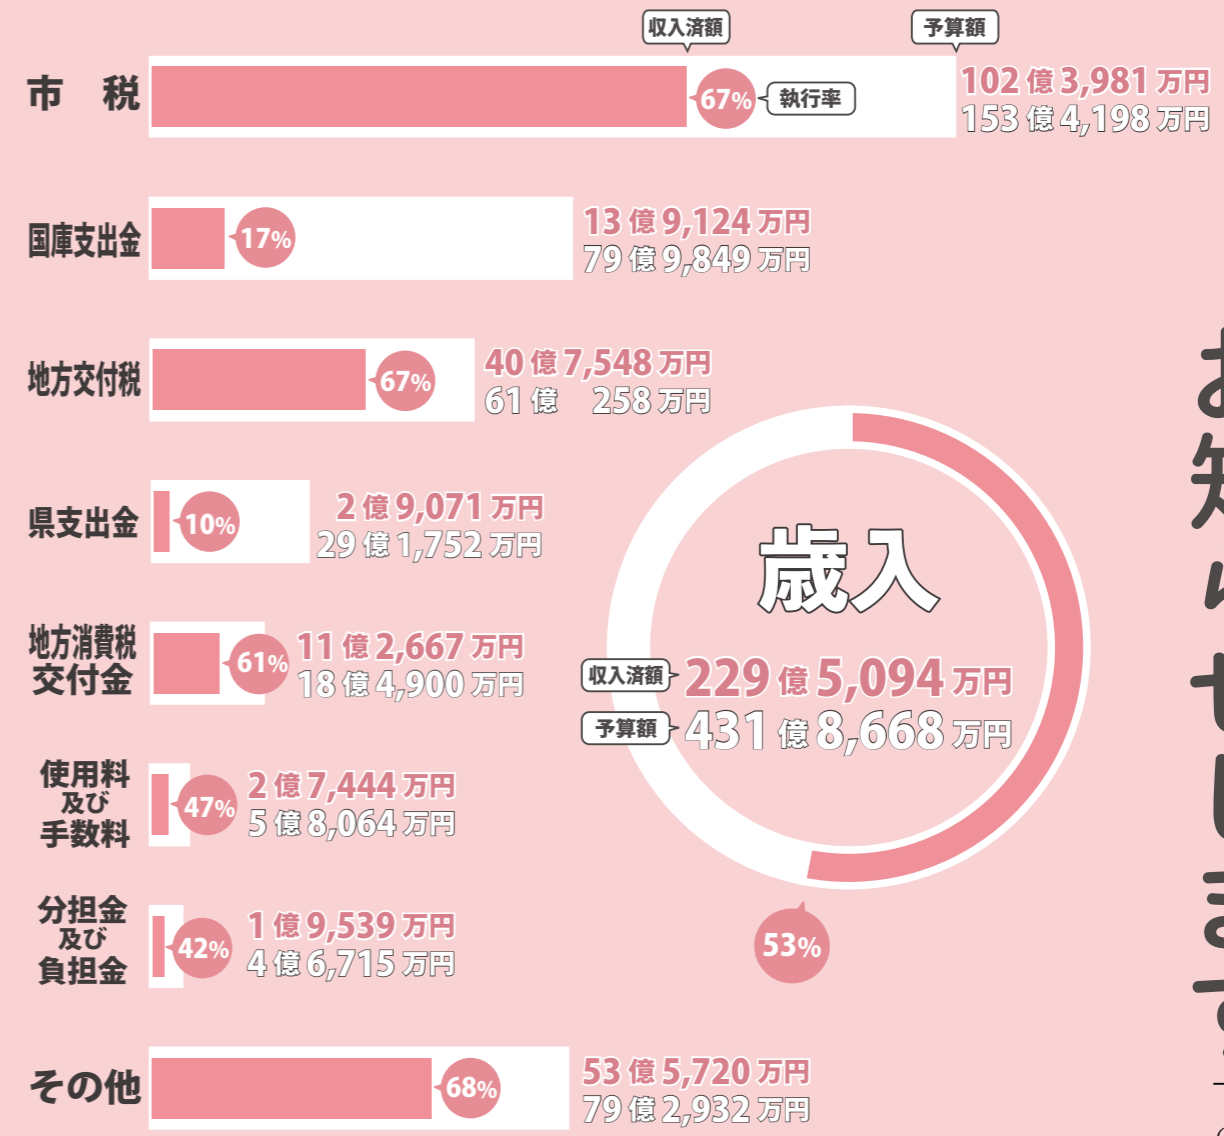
収入済額
予算額

市　税
67%
執行率
102億3,981万円
153億4,198万円

国庫支出金
17%
13億9,124万円
79億9,849万円

地方交付税
67%
40億7,548万円
61億　258万円

県支出金
10%
2億9,071万円
29億1,752万円

地方消費税交付金
61%
11億2,667万円
18億4,900万円

使用料及び手数料
47%
2億7,444万円
5億8,064万円

分担金及び負担金
42%
1億9,539万円
4億6,715万円

その他
68%
53億5,720万円
79億2,932万円

歳入
収入済額
229億5,094万円
予算額
431億8,668万円
53%

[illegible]